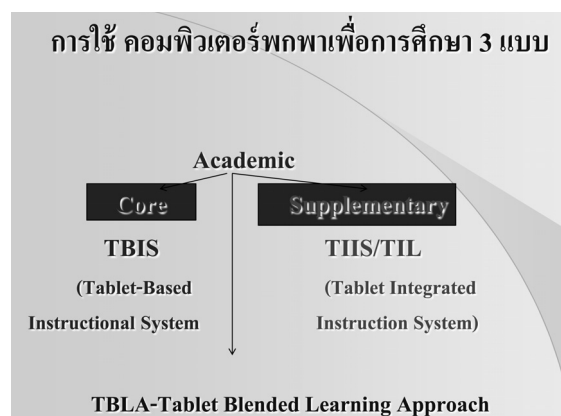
การใช้ คอมพิวเตอร์พกพาเพื่อการศึกษา 3 แบบ

Academic

Core

Supplementary

TBIS

(Tablet-Based Instructional System

TIIS/TIL

(Tablet Integrated Instruction System)

TBLA-Tablet Blended Learning Approach